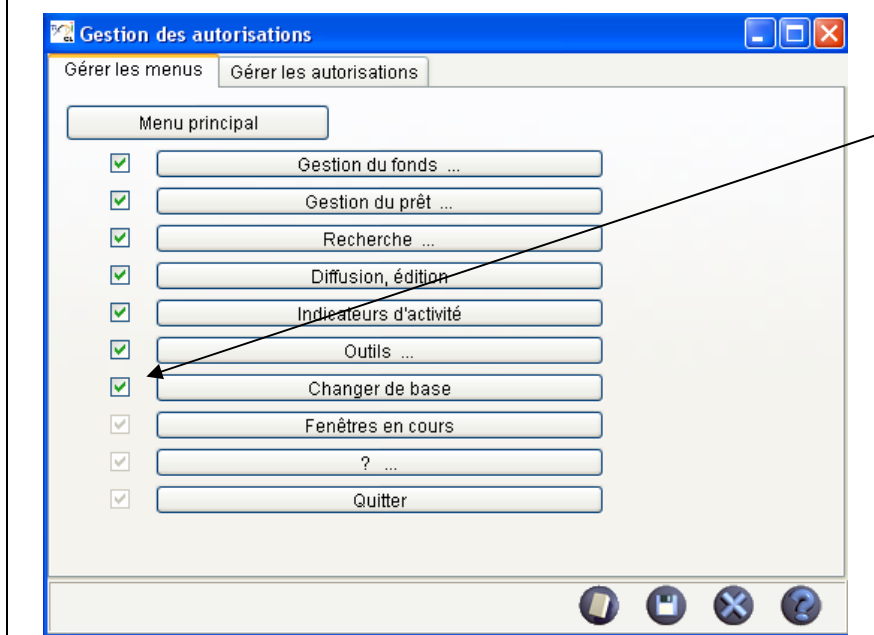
Gestion des autorisations

Gérer les menus | Gérer les autorisations

Menu principal

Gestion du fonds ...

Gestion du prêt ...

Recherche ...

Diffusion, édition

Indicateurs d'activité

Outils ...

Changer de base

Fenêtres en cours

? ...

Quitter